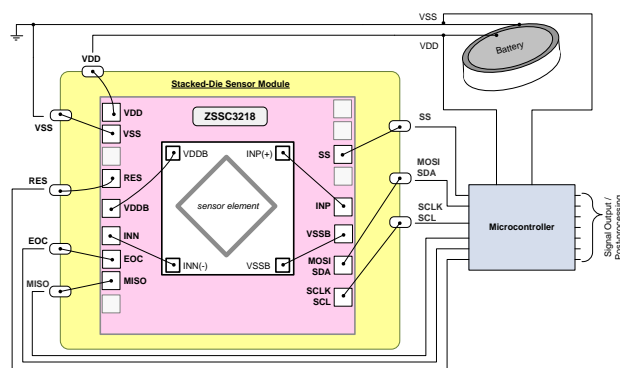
VSS
VDD
Battery
VDD
Stacked-Die Sensor Module
ZSSC3218
VDD
VSS
VSS
RES
RES
VDDB
VDDB
INP(+)
sensor element
INN
INN(-)
EOC
EOC
MISO
MISO
SS
SS
INP
VSSB
VSSB
MOSI SDA
MOSI SDA
SCLK SCL
SCLK SCL
Microcontroller
Signal Output / Postprocessing